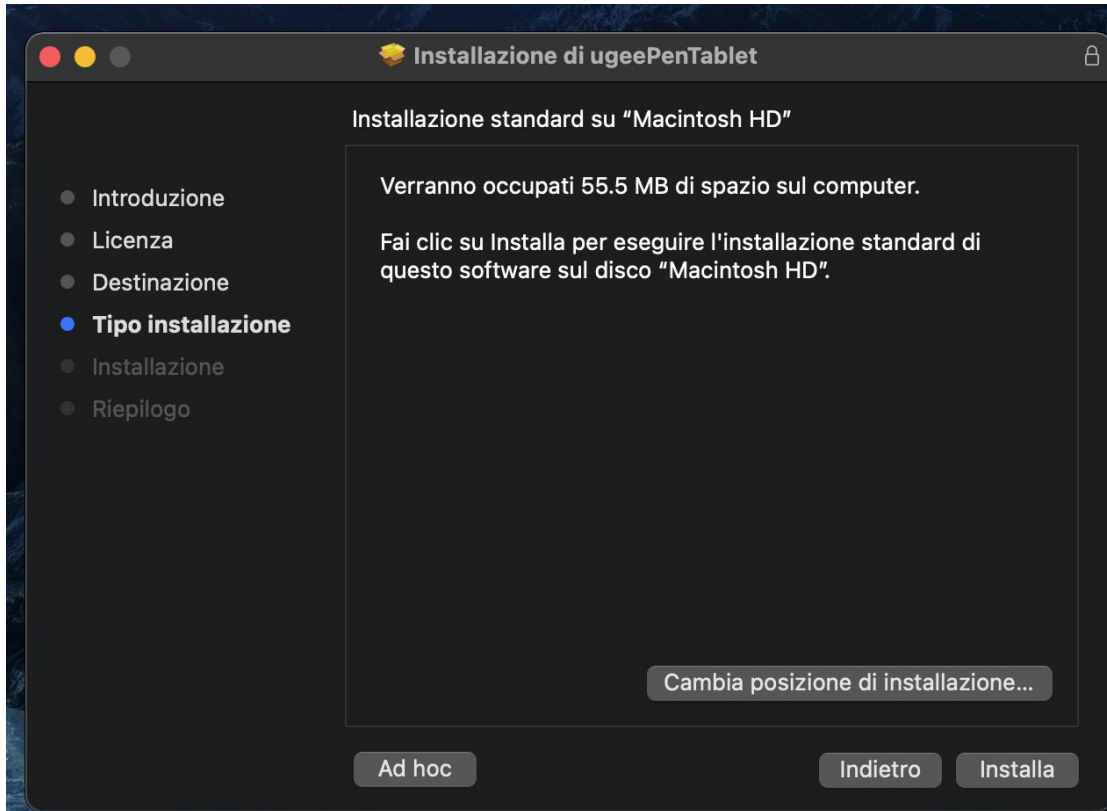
Installazione di ugeePenTablet

Installazione standard su “Macintosh HD”

Introduzione
Licenza
Destinazione
Tipo installazione
Installazione
Riepilogo

Verranno occupati 55.5 MB di spazio sul computer.

Fai clic su Installa per eseguire l'installazione standard di questo software sul disco “Macintosh HD”.

Cambia posizione di installazione...

Ad hoc

Indietro

Installa